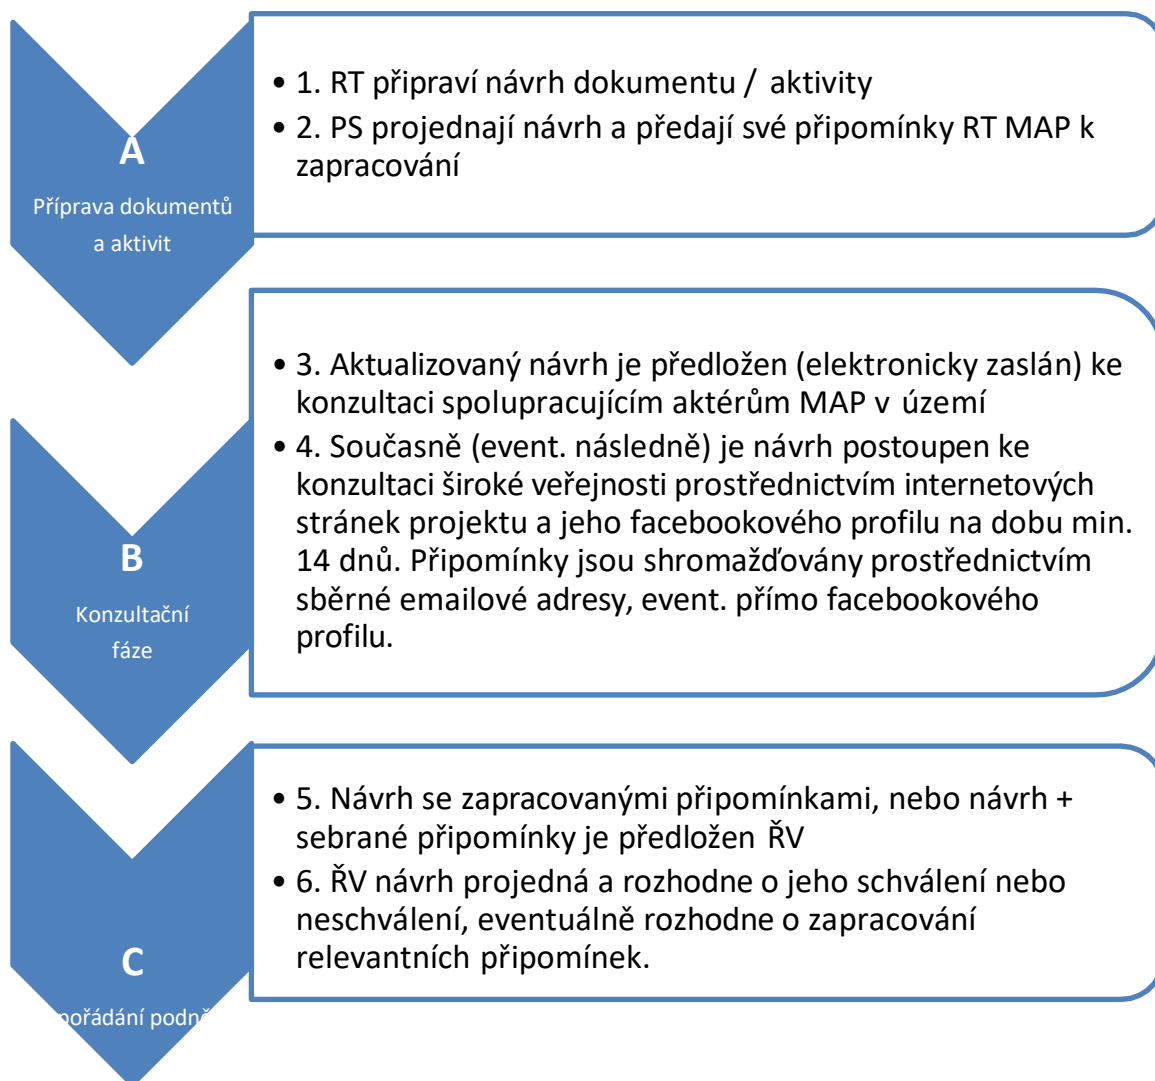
A

Příprava dokumentů a aktivit

• 1. RT připraví návrh dokumentu / aktivity
• 2. PS projednají návrh a předají své připomínky RT MAP k zapracování

B

Konzultační fáze

• 3. Aktualizovaný návrh je předložen (elektronicky zaslán) ke konzultaci spolupracujícím aktérům MAP v území
• 4. Současně (event. následně) je návrh postoupen ke konzultaci široké veřejnosti prostřednictvím internetových stránek projektu a jeho facebookového profilu na dobu min. 14 dnů. Připomínky jsou shromažďovány prostřednictvím sběrné emailové adresy, event. přímo facebookového profilu.

C

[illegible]pořádání podn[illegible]

• 5. Návrh se zapracovanými připomínkami, nebo návrh + sebrané připomínky je předložen ŘV
• 6. ŘV návrh projedná a rozhodne o jeho schválení nebo neschválení, eventuálně rozhodne o zapracování relevantních připomínek.